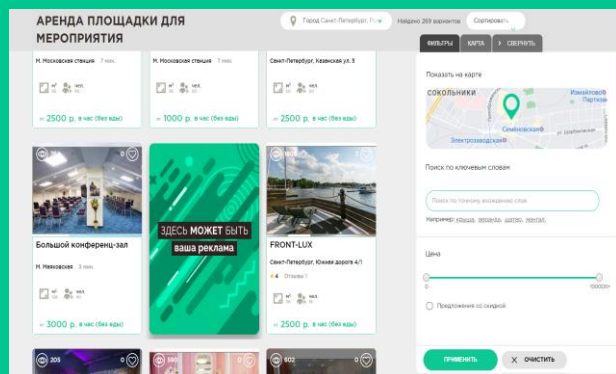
АРЕНДА ПЛОЩАДКИ ДЛЯ МЕРОПРИЯТИЯ

Город Санкт-Петербург, Рос

Найдено 269 вариантов

Сортировать

ФИЛЬТРЫ

КАРТА

> СВЕРНУТЬ

м. Московская станция 7 мин.

м² чел.

от 2500 р. в час (без еды)

м. Московская станция 7 мин.

м² чел.

от 1000 р. в час (без еды)

Санкт-Петербург, Казанская ул. 5

м² чел.

от 2500 р. в час (без еды)

Показать на карте

СОКОЛЬНИКИ

Измайловский Партизан

Семёновская

Электрозаводская

Поиск по ключевым словам

Поиск по тексту внесённого слов

Например: крыша, веранда, шатер, центр

Цена

0

Предложения со скидкой

ПРИМЕНИТЬ

X ОЧИСТИТЬ

Большой конференц-зал

м. Маяковская 3 мин.

м² чел.

от 3000 р. в час (без еды)

ЗДЕСЬ МОЖЕТ БЫТЬ ваша реклама

FRONT-LUX

Санкт-Петербург, Южная дорога 4/1

Отзывы 1

м² чел.

от 2500 р. в час (без еды)

205

502